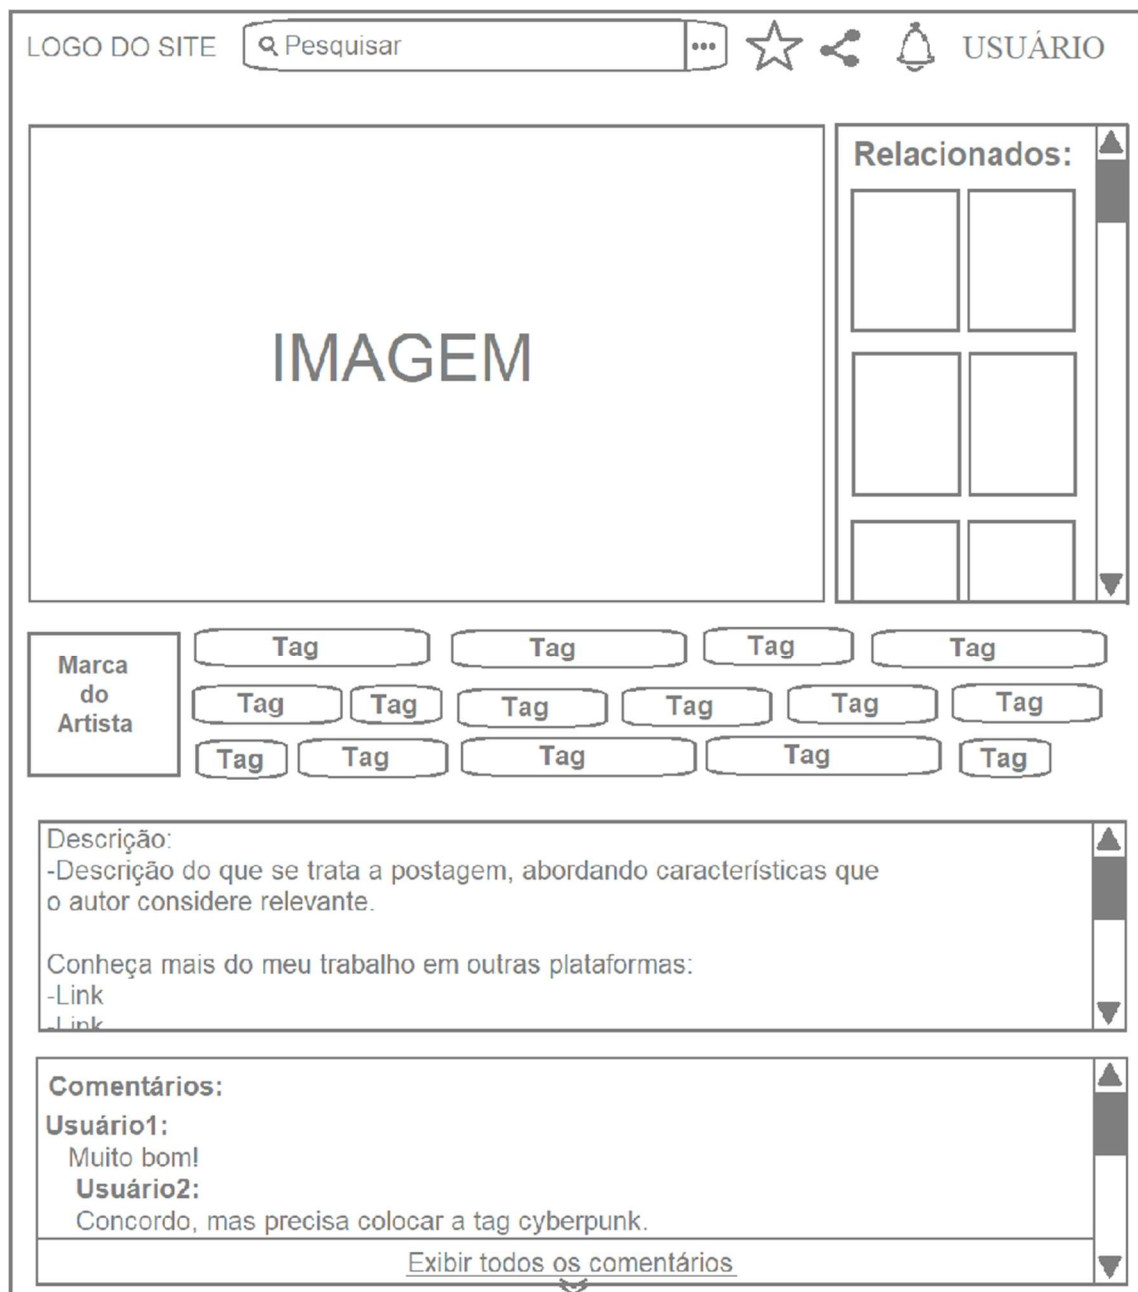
LOGO DO SITE Pesquisar ... USUÁRIO

IMAGEM

Relacionados:

Marca do Artista

Tag Tag Tag Tag
Tag Tag Tag Tag Tag Tag
Tag Tag Tag Tag Tag

Descrição:
-Descrição do que se trata a postagem, abordando características que o autor considere relevante.

Conheça mais do meu trabalho em outras plataformas:
-Link
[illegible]

Comentários:
Usuário1:
Muito bom!
Usuário2:
Concordo, mas precisa colocar a tag cyberpunk.
Exibir todos os comentários